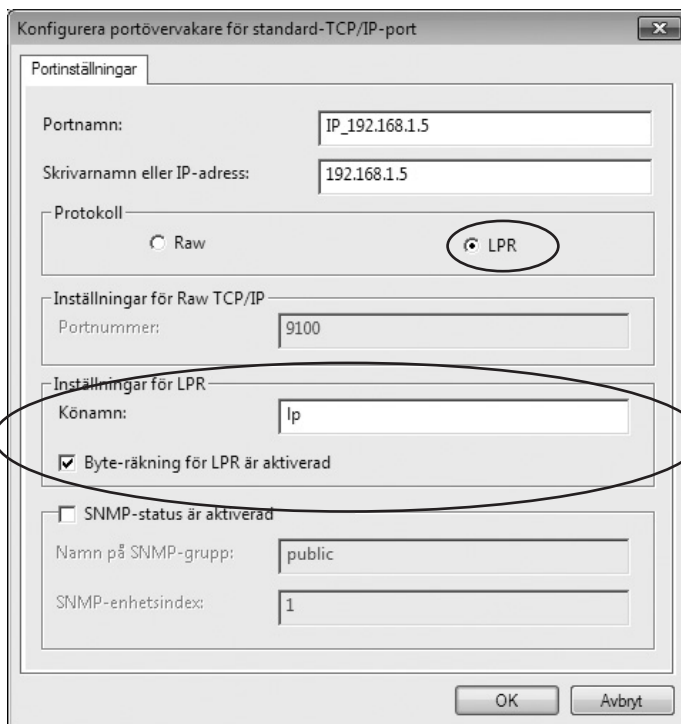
Konfigurera portövervakare för standard-TCP/IP-port

Portinställningar

Portnamn: IP_192.168.1.5

Skrivarnamn eller IP-adress: 192.168.1.5

Protokoll

Raw

LPR

Inställningar för Raw TCP/IP

Portnummer: 9100

Inställningar för LPR

Könamn: lp

Byte-räkning för LPR är aktiverad

SNMP-status är aktiverad

Namn på SNMP-grupp: public

SNMP-enhetsindex: 1

OK

Avbryt